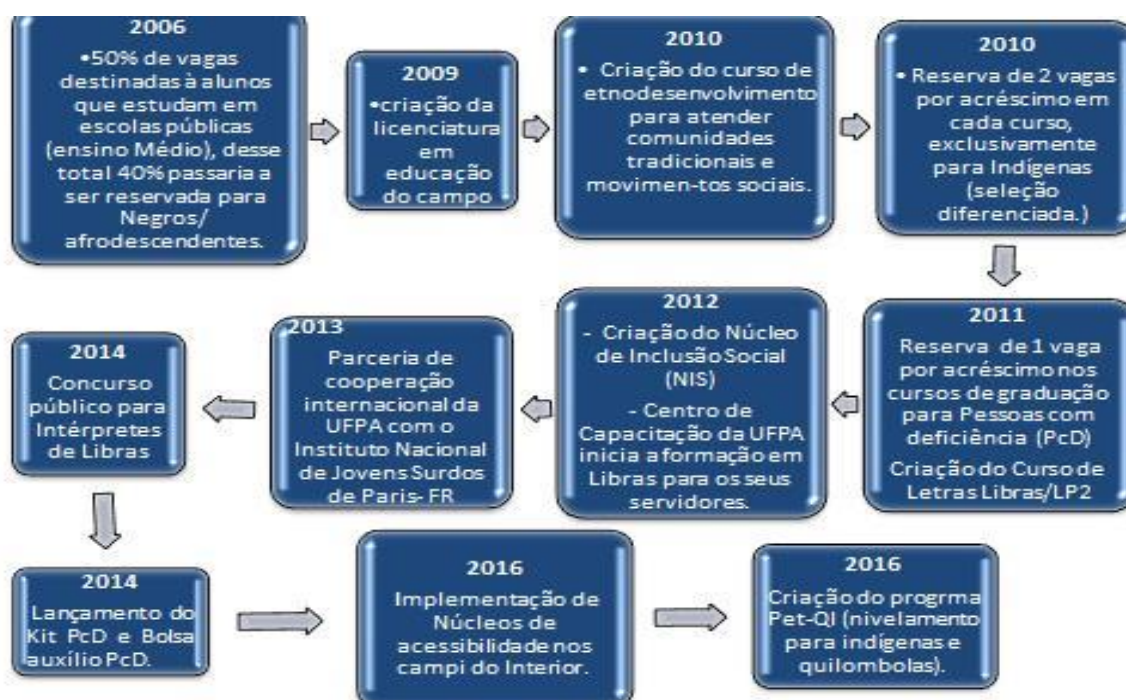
2006
•50% de vagas destinadas à alunos que estudam em escolas públicas (ensino Médio), desse total 40% passaria a ser reservada para Negros/ afrodescendentes.

2009
•criação da licenciatura em educação do campo

2010
• Criação do curso de etnodesenvolvimento para atender comunidades tradicionais e movimen-tos sociais.

2010
• Reserva de 2 vagas por acréscimo em cada curso, exclusivamente para Indígenas (seleção diferenciada.)

2011
Reserva de 1 vaga por acréscimo nos cursos de graduação para Pessoas com deficiência (PcD)
Criação do Curso de Letras Libras/LP2

2012
- Criação do Núcleo de Inclusão Social (NIS)
- Centro de Capacitação da UFPA inicia a formação em Libras para os seus servidores.

2013
Parceria de cooperação internacional da UFPA com o Instituto Nacional de Jovens Surdos de Paris- FR

2014
Concurso público para Intérpretes de Libras

2014
Lançamento do Kit PcD e Bolsa auxílio PcD.

2016
Implementação de Núcleos de acessibilidade nos campi do Interior.

2016
Criação do progrma Pet-QI (nivelamento para indígenas e quilombolas).